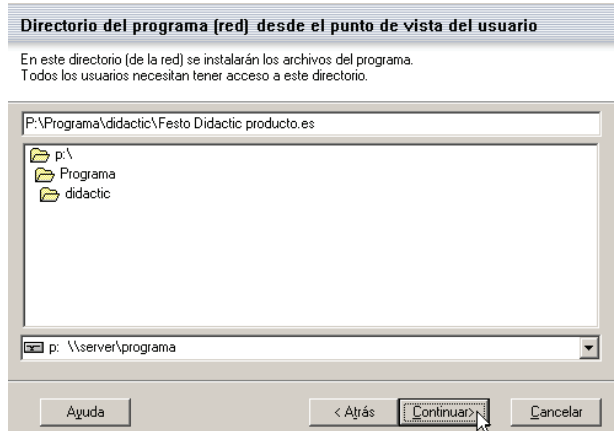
Directorio del programa (red) desde el punto de vista del usuario

En este directorio (de la red) se instalarán los archivos del programa. Todos los usuarios necesitan tener acceso a este directorio.

P:\Programa\didactic\Festo Didactic producto.es

p:\
Programa
didactic

p: \\server\programa

Ayuda

< Atrás

Continuar>

Cancelar